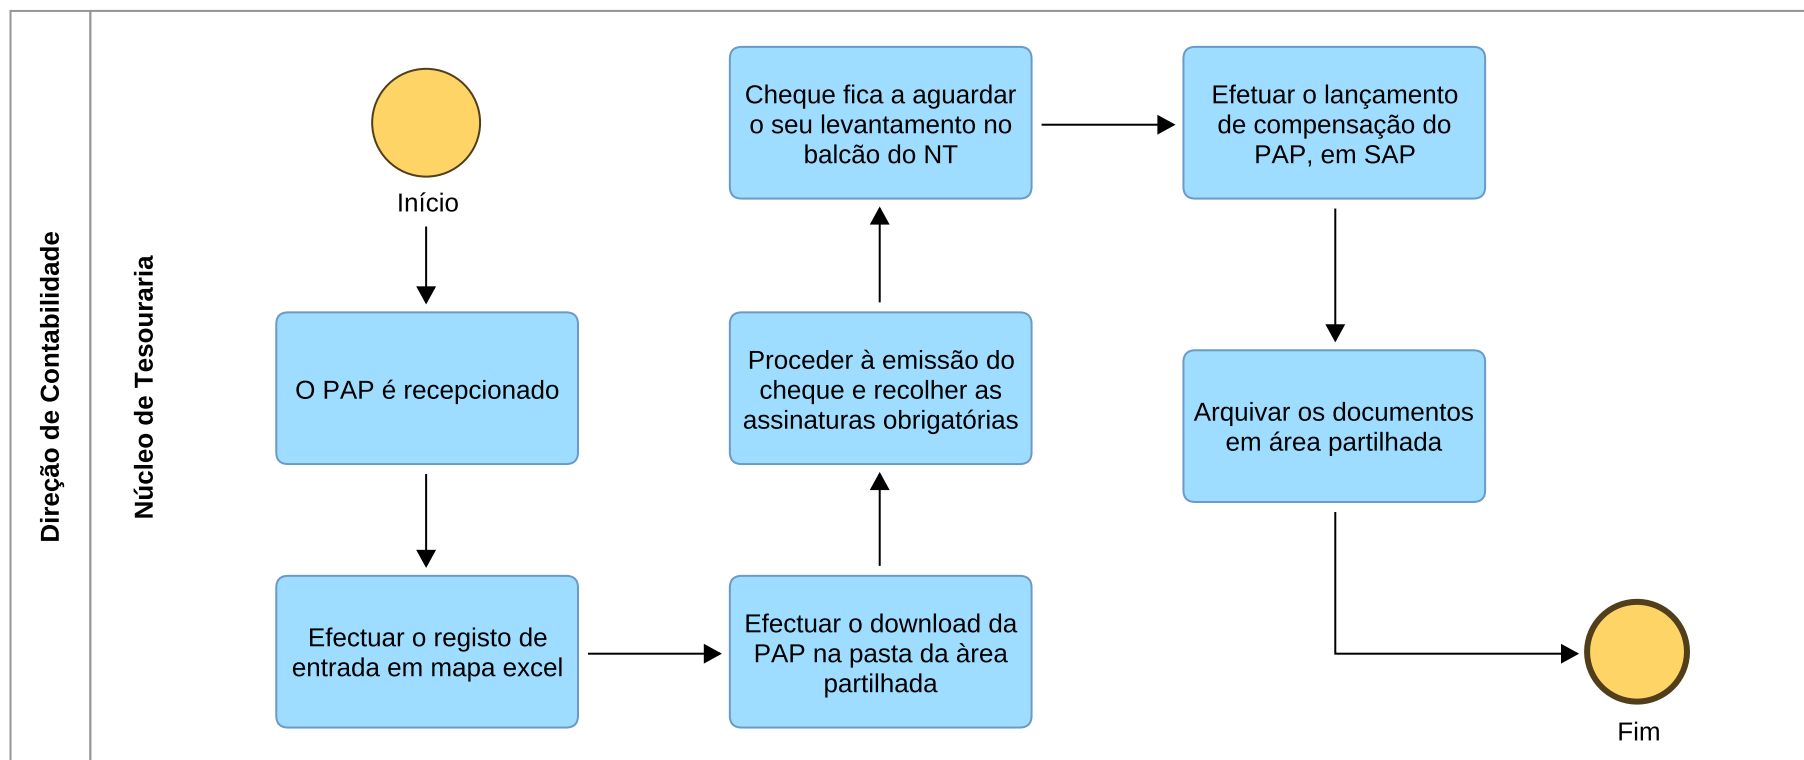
Direção de Contabilidade

Núcleo de Tesouraria

Início

O PAP é recepcionado

Efectuar o registo de entrada em mapa excel

Efectuar o download da PAP na pasta da área partilhada

Proceder à emissão do cheque e recolher as assinaturas obrigatórias

Cheque fica a aguardar o seu levantamento no balcão do NT

Efetuar o lançamento de compensação do PAP, em SAP

Arquivar os documentos em área partilhada

Fim